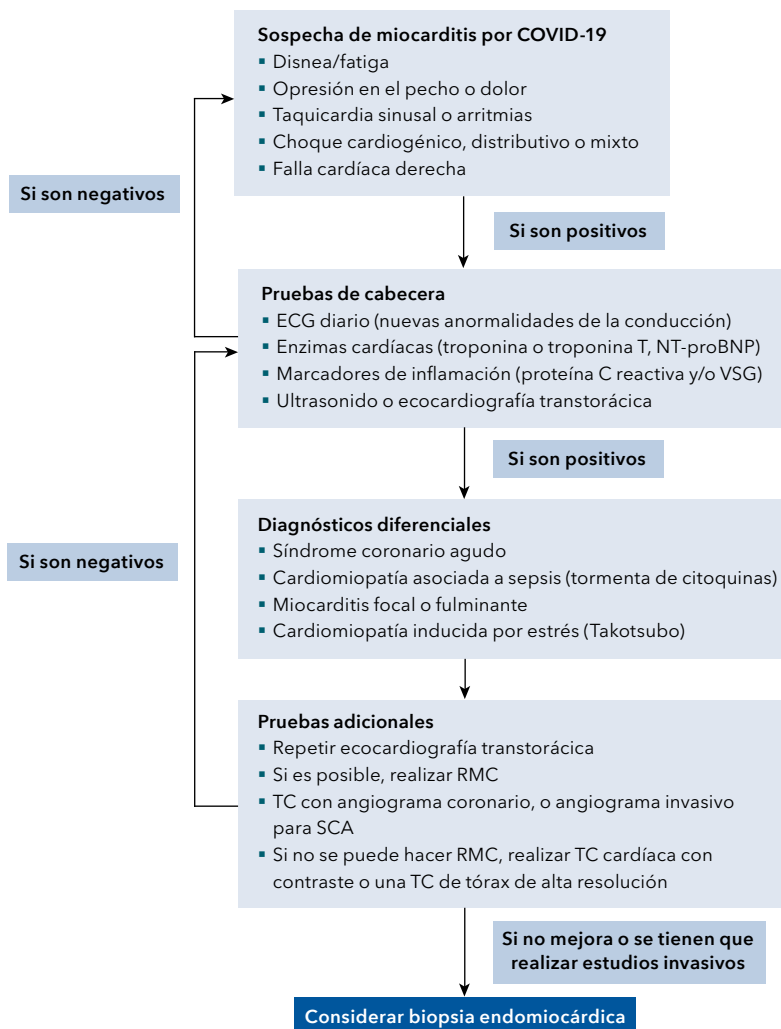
**Sospecha de miocarditis por COVID-19**
- Disnea/fatiga
- Opresión en el pecho o dolor
- Taquicardia sinusal o arritmias
- Choque cardiogénico, distributivo o mixto
- Falla cardíaca derecha

Si son negativos

Si son positivos

**Pruebas de cabecera**
- ECG diario (nuevas anormalidades de la conducción)
- Enzimas cardíacas (troponina o troponina T, NT-proBNP)
- Marcadores de inflamación (proteína C reactiva y/o VSG)
- Ultrasonido o ecocardiografía transtorácica

Si son positivos

Si son negativos

**Diagnósticos diferenciales**
- Síndrome coronario agudo
- Cardiomiopatía asociada a sepsis (tormenta de citoquinas)
- Miocarditis focal o fulminante
- Cardiomiopatía inducida por estrés (Takotsubo)

**Pruebas adicionales**
- Repetir ecocardiografía transtorácica
- Si es posible, realizar RMC
- TC con angiograma coronario, o angiograma invasivo para SCA
- Si no se puede hacer RMC, realizar TC cardíaca con contraste o una TC de tórax de alta resolución

Si no mejora o se tienen que realizar estudios invasivos

Considerar biopsia endomiocárdica